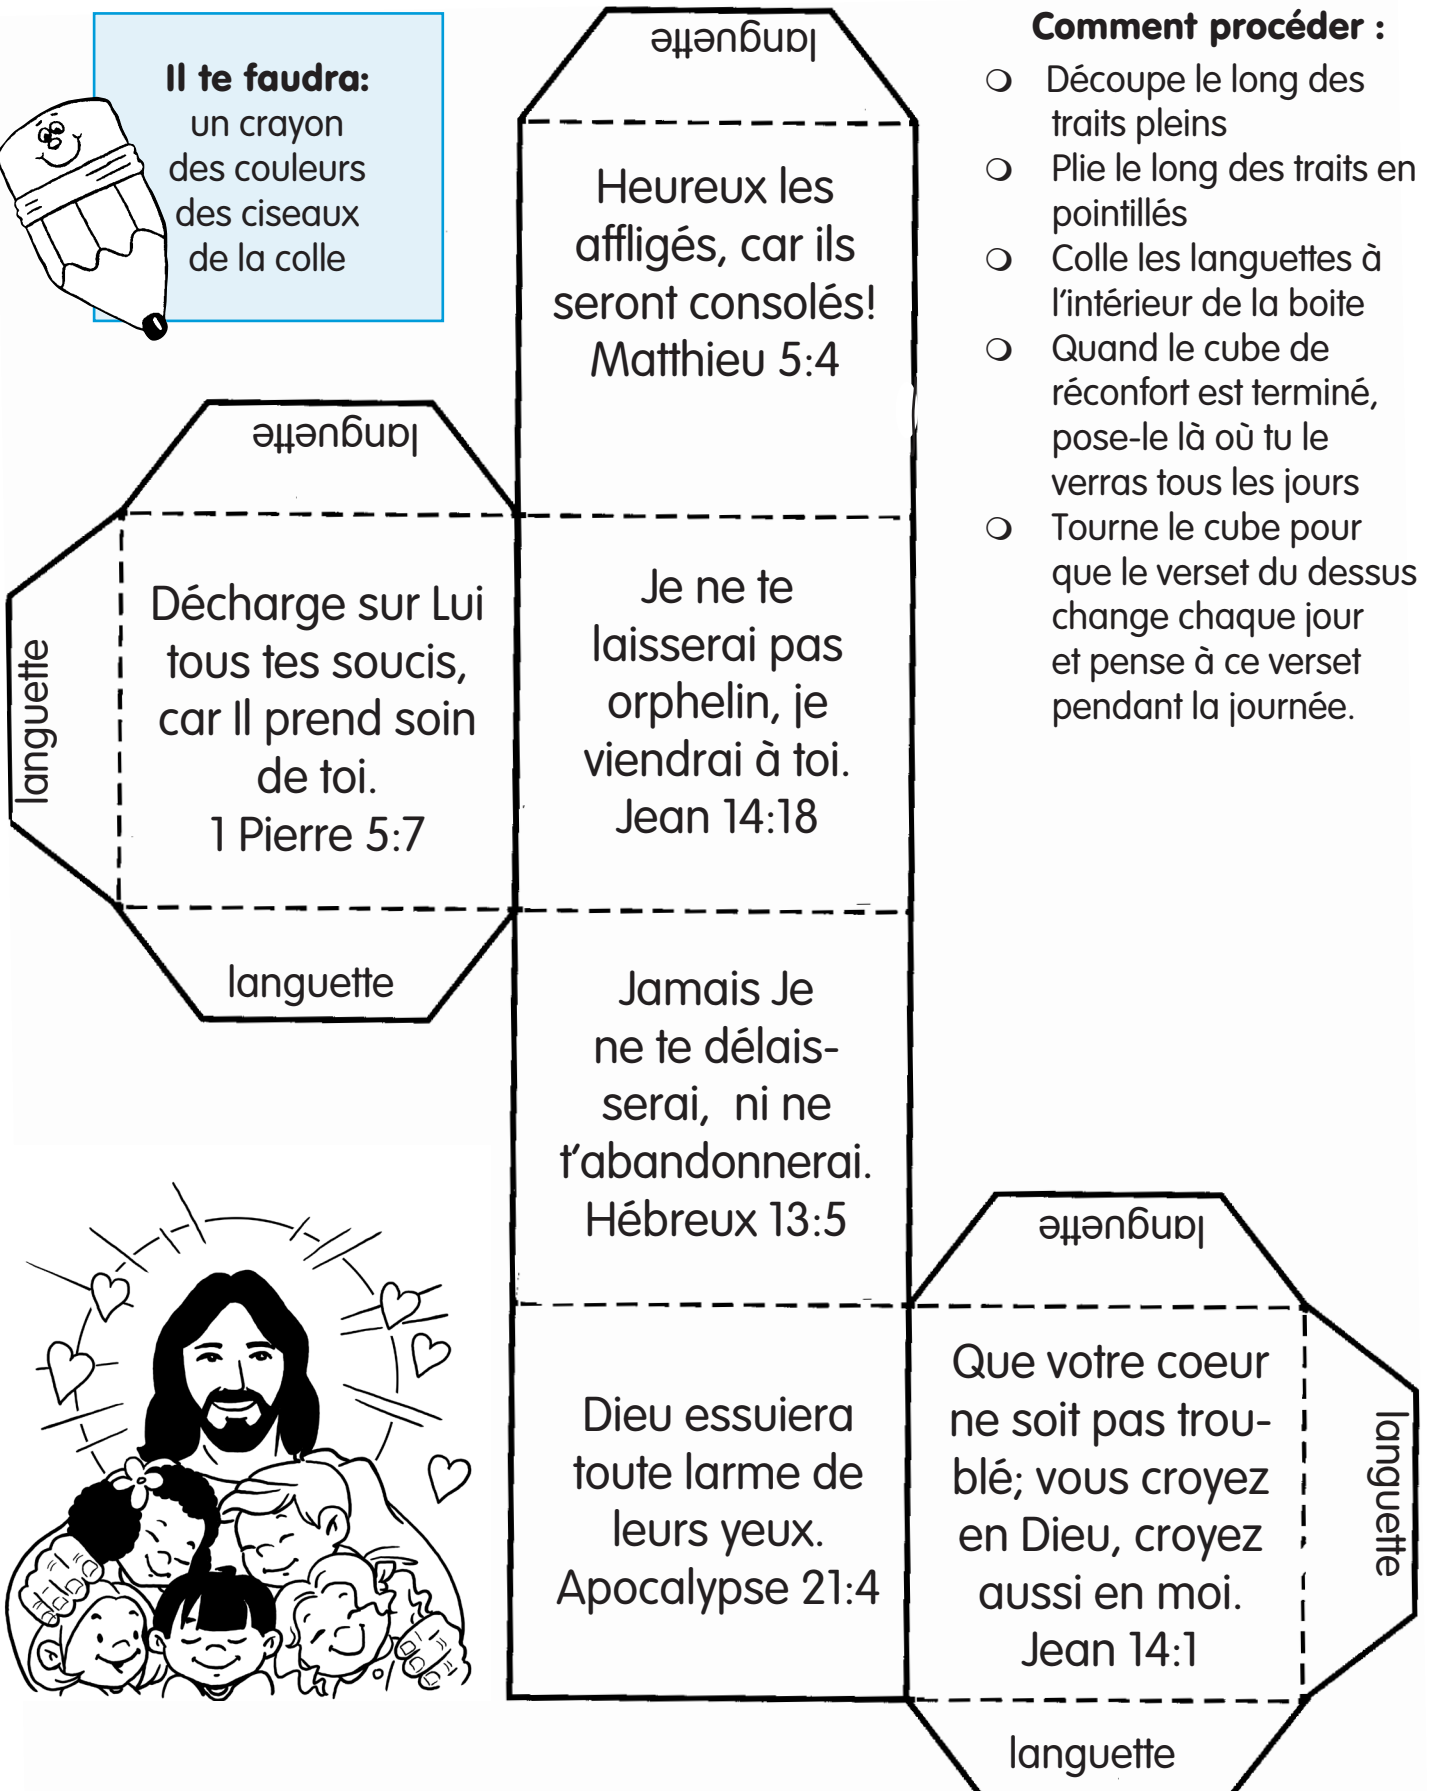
Il te faudra:
un crayon
des couleurs
des ciseaux
de la colle

languette

Heureux les affligés, car ils seront consolés! Matthieu 5:4

Comment procéder :
❍ Découpe le long des traits pleins
❍ Plie le long des traits en pointillés
❍ Colle les languettes à l'intérieur de la boite
❍ Quand le cube de réconfort est terminé, pose-le là où tu le verras tous les jours
❍ Tourne le cube pour que le verset du dessus change chaque jour et pense à ce verset pendant la journée.

languette

languette

Décharge sur Lui tous tes soucis, car Il prend soin de toi.
1 Pierre 5:7

Je ne te laisserai pas orphelin, je viendrai à toi.
Jean 14:18

languette

Jamais Je ne te délaisserai, ni ne t'abandonnerai.
Hébreux 13:5

languette

Dieu essuiera toute larme de leurs yeux.
Apocalypse 21:4

Que votre coeur ne soit pas troublé; vous croyez en Dieu, croyez aussi en moi.
Jean 14:1

languette

languette